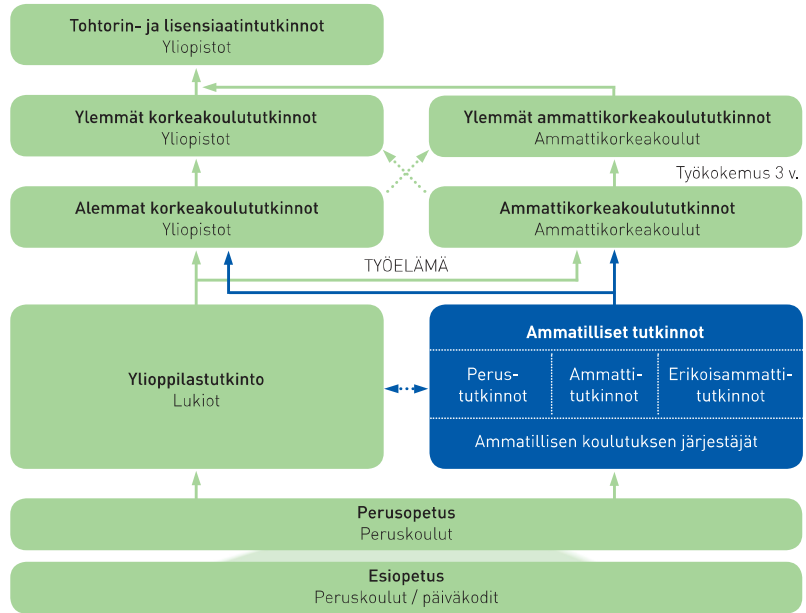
Tohtorin- ja lisensiaatintutkinnot
Yliopistot

Ylemmät korkeakoulututkinnot
Yliopistot

Ylemmät ammattikorkeakoulututkinnot
Ammattikorkeakoulut

Työkokemus 3 v.

Alemmat korkeakoulututkinnot
Yliopistot

Ammattikorkeakoulututkinnot
Ammattikorkeakoulut

TYÖELÄMÄ

Ylioppilastutkinto
Lukiot

Ammatilliset tutkinnot

Perustutkinnot

Ammattitutkinnot

Erikoisammattitutkinnot

Ammatillisen koulutuksen järjestäjät

Perusopetus
Peruskoulut

Esiopetus
Peruskoulut / päiväkodit